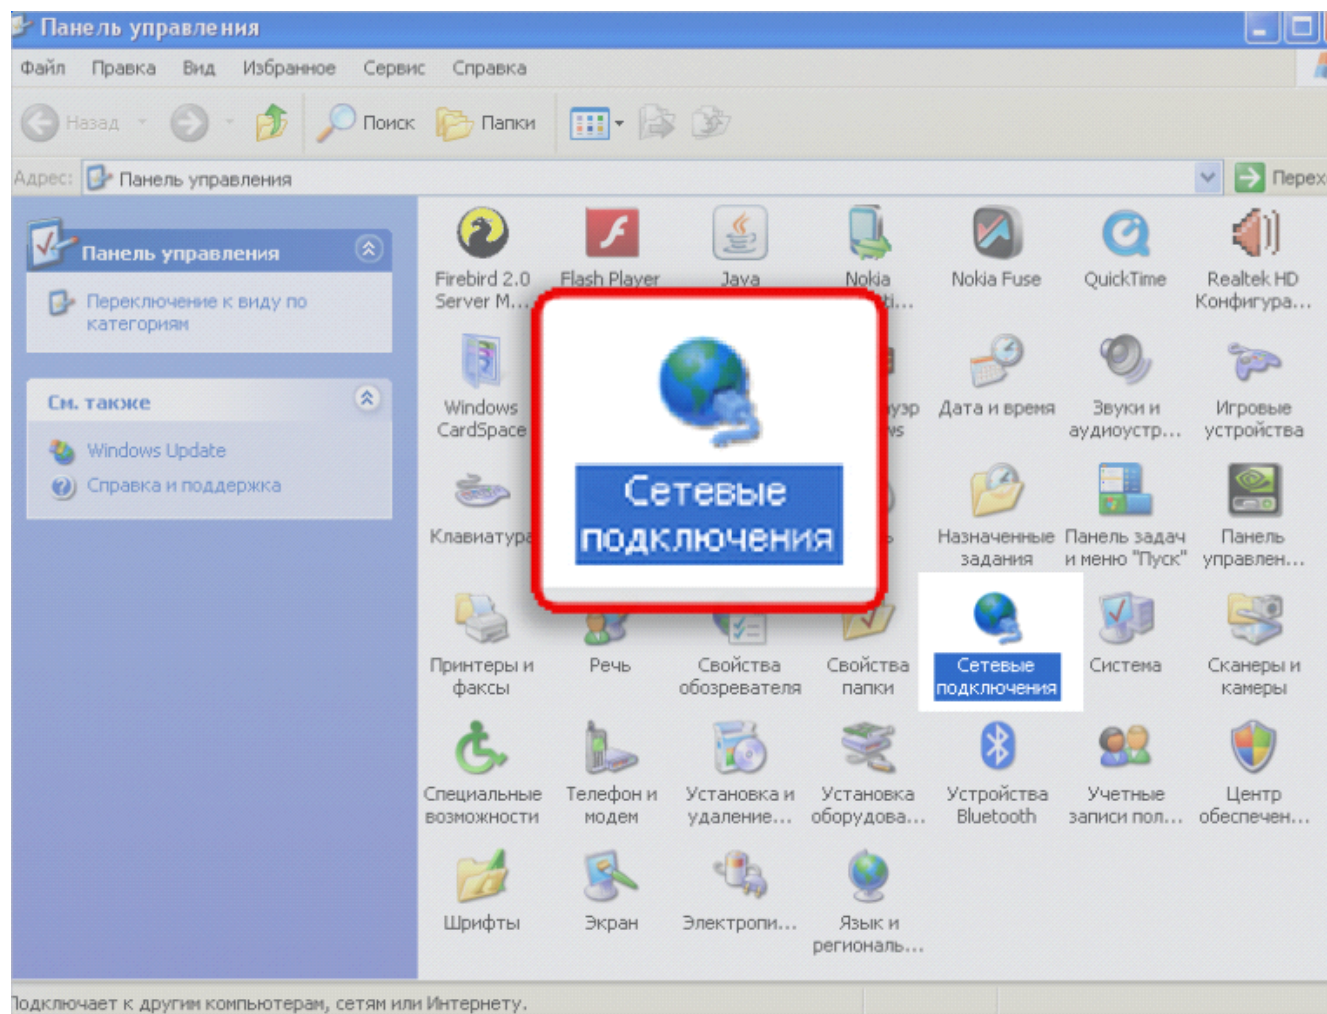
Панель управления

Файл Правка Вид Избранное Сервис Справка

Назад Поиск Папки

Адрес: Панель управления Переход

Панель управления

Переключение к виду по категориям

См. также

Windows Update

Справка и поддержка

Firebird 2.0 Server M...

Flash Player

Java

Nokia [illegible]...

Nokia Fuse

QuickTime

Realtek HD Конфигура...

Windows CardSpace

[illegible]узр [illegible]s

Дата и время

Звуки и аудиоустр...

Игровые устройства

Клавиатура

Сетевые подключения

Назначенные задания

Панель задач и меню "Пуск"

Панель управлен...

Принтеры и факсы

Речь

Свойства обозревателя

Свойства папки

Сетевые подключения

Система

Сканеры и камеры

Специальные возможности

Телефон и модем

Установка и удаление...

Установка оборудова...

Устройства Bluetooth

Учетные записи пол...

Центр обеспечен...

Шрифты

Экран

Электропи...

Язык и региональ...

Подключает к другим компьютерам, сетям или Интернету.